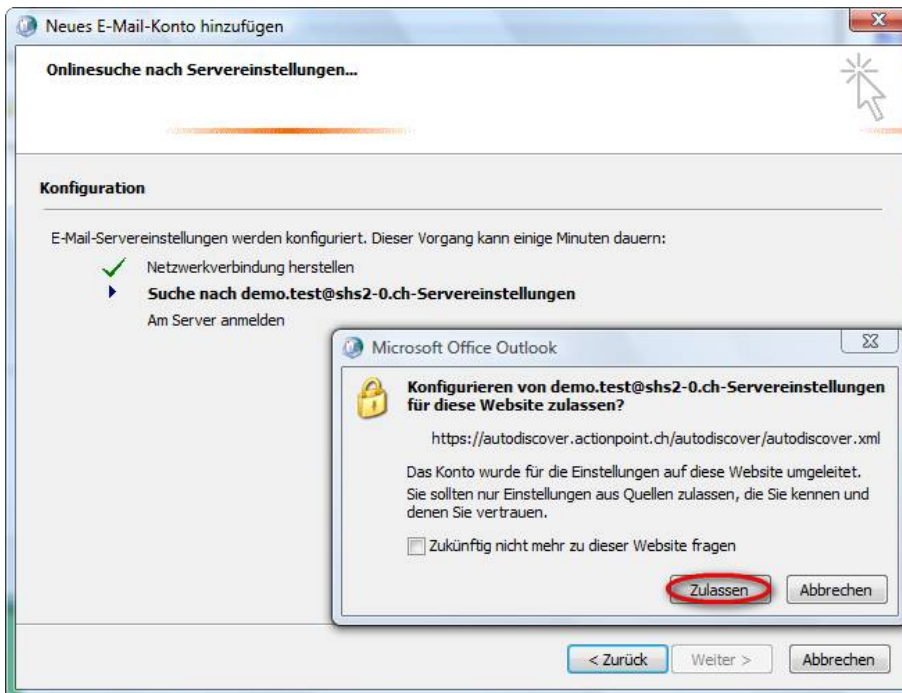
Neues E-Mail-Konto hinzufügen

Onlinesuche nach Servereinstellungen...

Konfiguration

E-Mail-Servereinstellungen werden konfiguriert. Dieser Vorgang kann einige Minuten dauern:

Netzwerkverbindung herstellen

Suche nach demo.test@shs2-0.ch-Servereinstellungen

Am Server anmelden

Microsoft Office Outlook

Konfigurieren von demo.test@shs2-0.ch-Servereinstellungen für diese Website zulassen?

https://autodiscover.actionpoint.ch/autodiscover/autodiscover.xml

Das Konto wurde für die Einstellungen auf diese Website umgeleitet. Sie sollten nur Einstellungen aus Quellen zulassen, die Sie kennen und denen Sie vertrauen.

Zukünftig nicht mehr zu dieser Website fragen

Zulassen

Abbrechen

< Zurück

Weiter >

Abbrechen